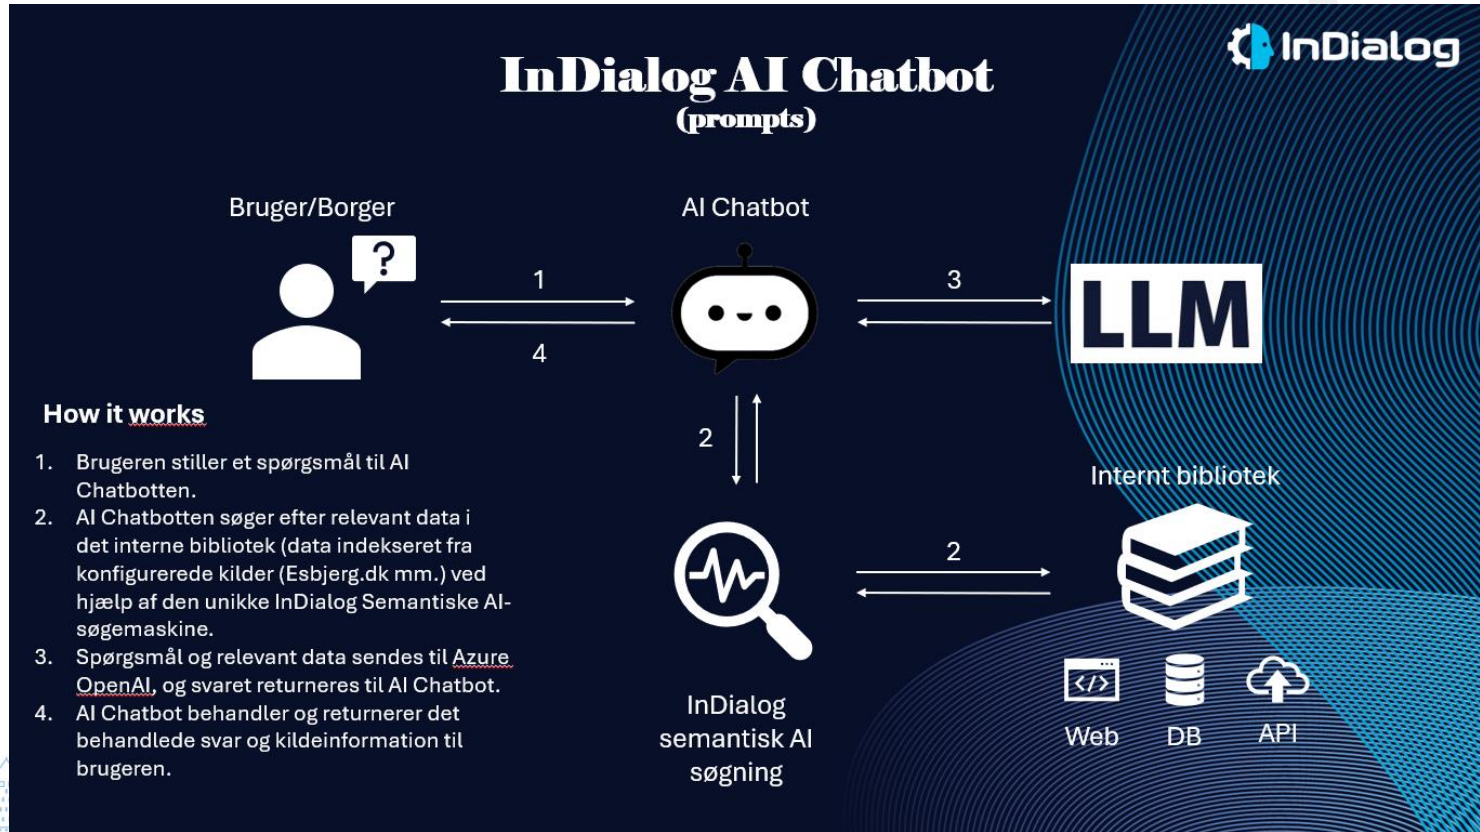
InDialog

InDialog AI Chatbot
(prompts)

Bruger/Borger

?

AI Chatbot

1

4

3

LLM

2

2

Internt bibliotek

How it works

1. Brugeren stiller et spørgsmål til AI Chatbotten.
2. AI Chatbotten søger efter relevant data i det interne bibliotek (data indekseret fra konfigurerede kilder (Esbjerg.dk mm.) ved hjælp af den unikke InDialog Semantiske AI-søgemaskine.
3. Spørgsmål og relevant data sendes til Azure OpenAI, og svaret returneres til AI Chatbot.
4. AI Chatbot behandler og returnerer det behandlede svar og kildeinformation til brugeren.

InDialog semantisk AI søgning

Web

DB

API